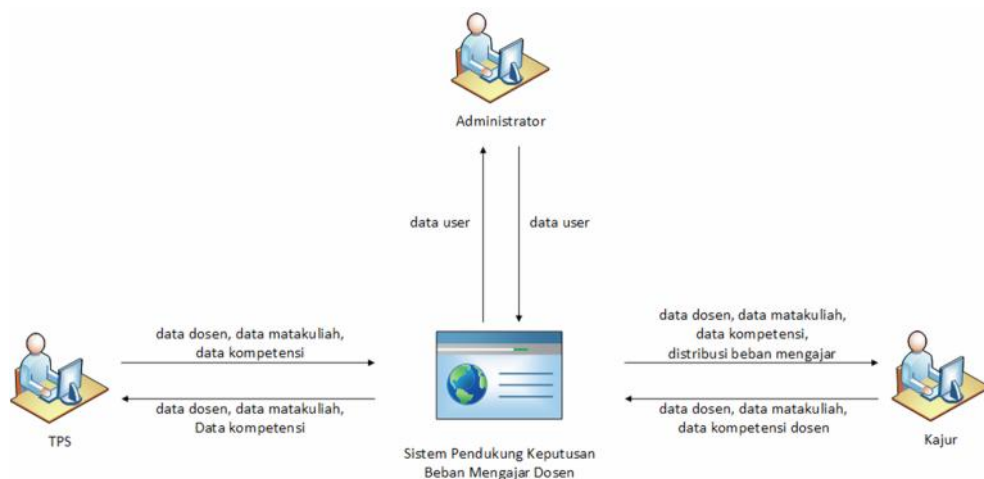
Administrator

data user

data user

data dosen, data matakuliah, data kompetensi

data dosen, data matakuliah, Data kompetensi

TPS

data dosen, data matakuliah, data kompetensi, distribusi beban mengajar

data dosen, data matakuliah, data kompetensi dosen

Kajur

Sistem Pendukung Keputusan Beban Mengajar Dosen